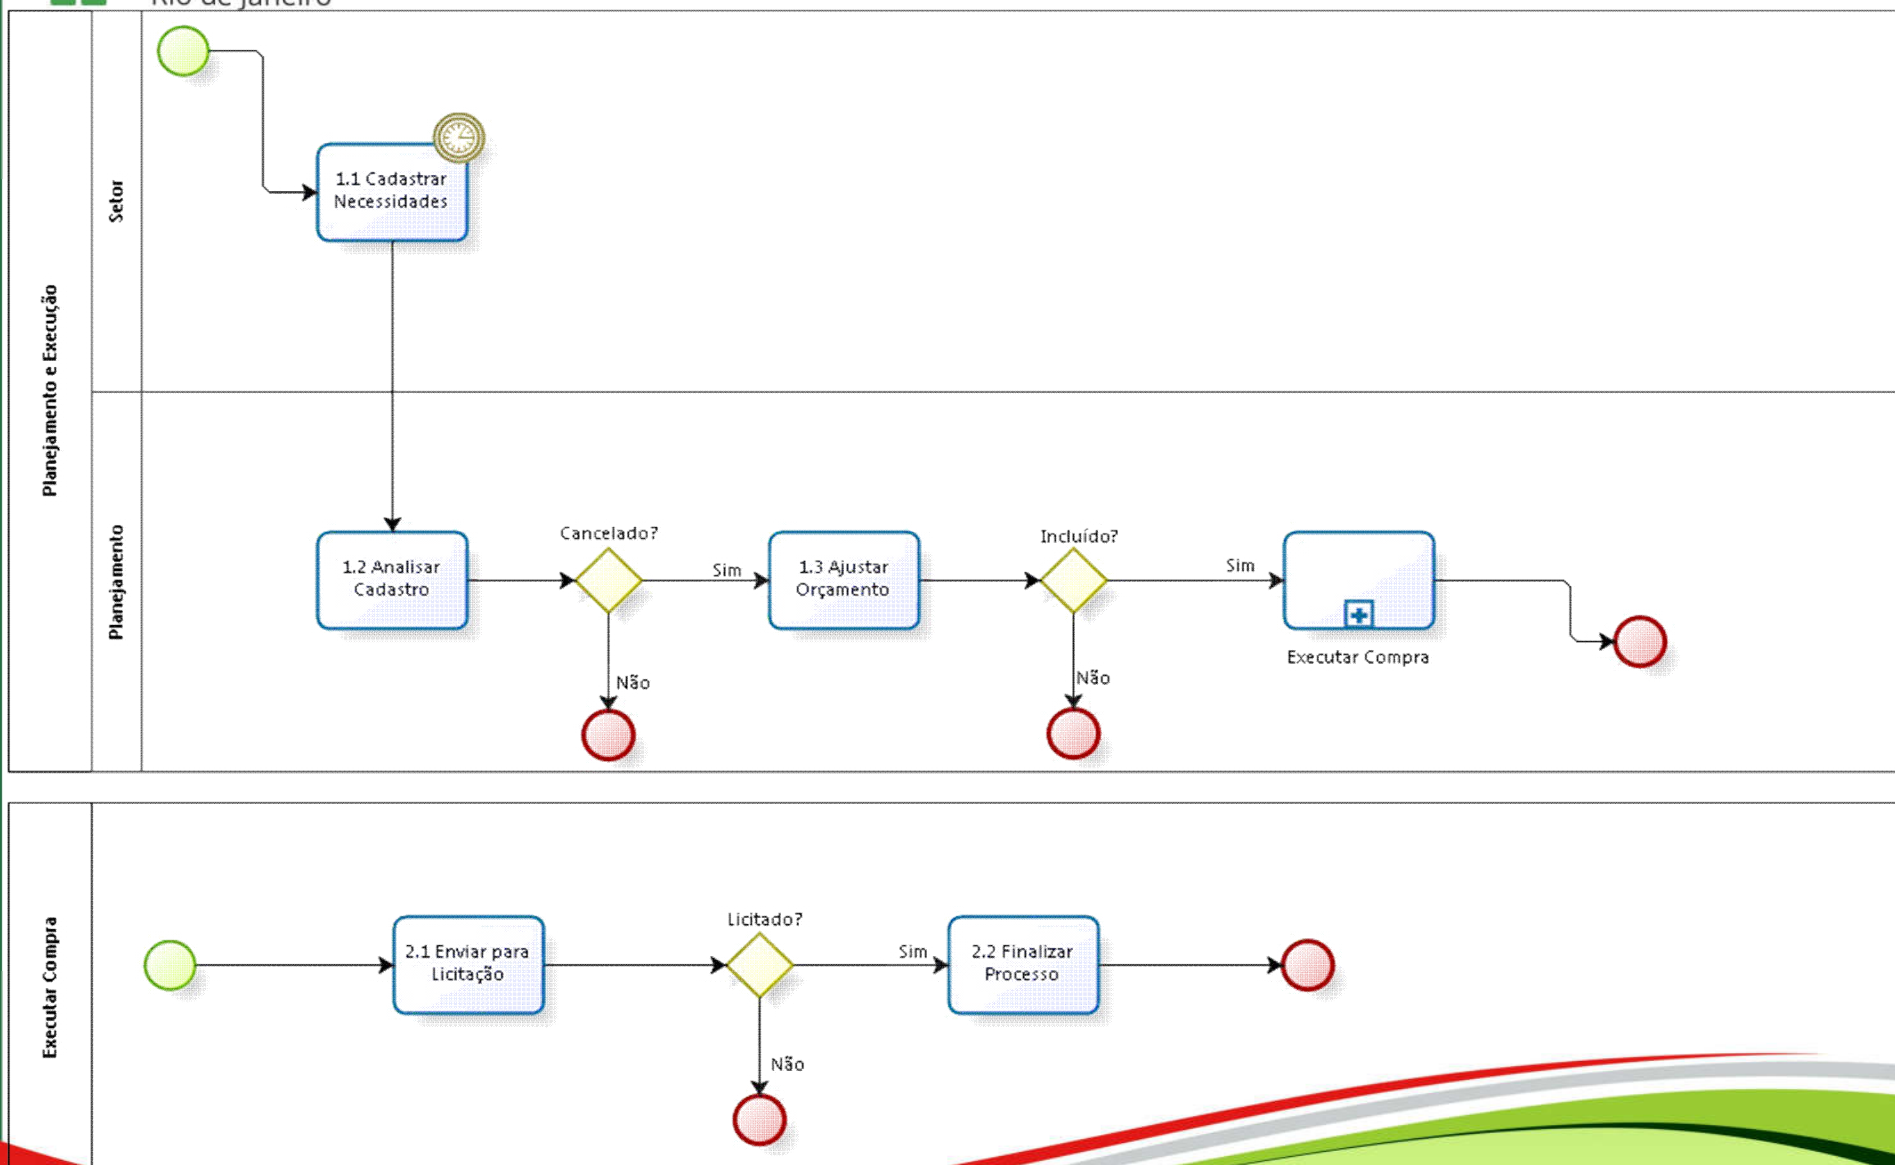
Rio de Janeiro

Planejamento e Execução

Setor

1.1 Cadastrar Necessidades

Planejamento

1.2 Analisar Cadastro

Cancelado?

Sim

Não

1.3 Ajustar Orçamento

Incluído?

Sim

Não

Executar Compra

Executar Compra

2.1 Enviar para Licitação

Licitado?

Sim

Não

2.2 Finalizar Processo